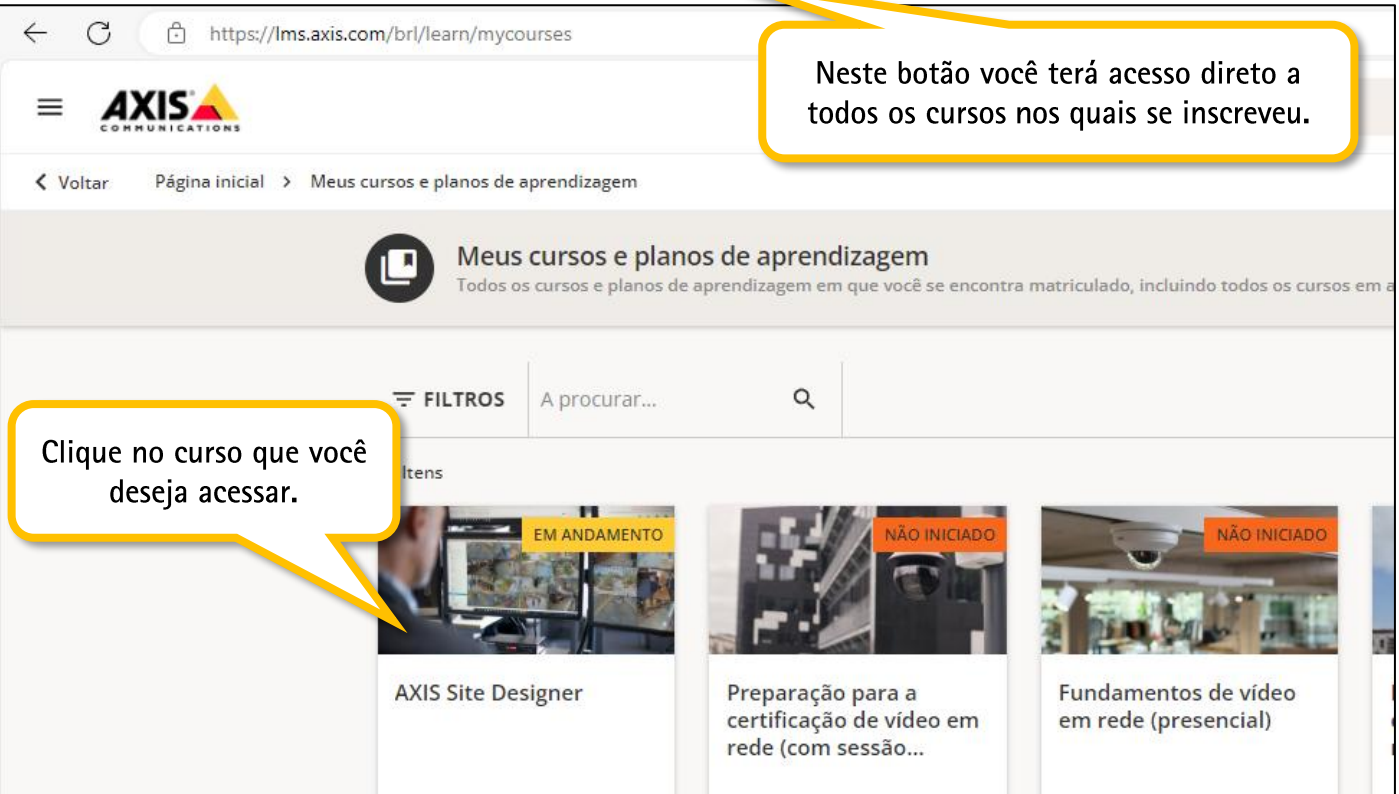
https://lms.axis.com/brl/learn/mycourses

Neste botão você terá acesso direto a todos os cursos nos quais se inscreveu.

AXIS COMMUNICATIONS

Voltar Página inicial > Meus cursos e planos de aprendizagem

Meus cursos e planos de aprendizagem
Todos os cursos e planos de aprendizagem em que você se encontra matriculado, incluindo todos os cursos em a

FILTROS A procurar...

Clique no curso que você deseja acessar.

Itens

EM ANDAMENTO
AXIS Site Designer

NÃO INICIADO
Preparação para a certificação de vídeo em rede (com sessão...

NÃO INICIADO
Fundamentos de vídeo em rede (presencial)